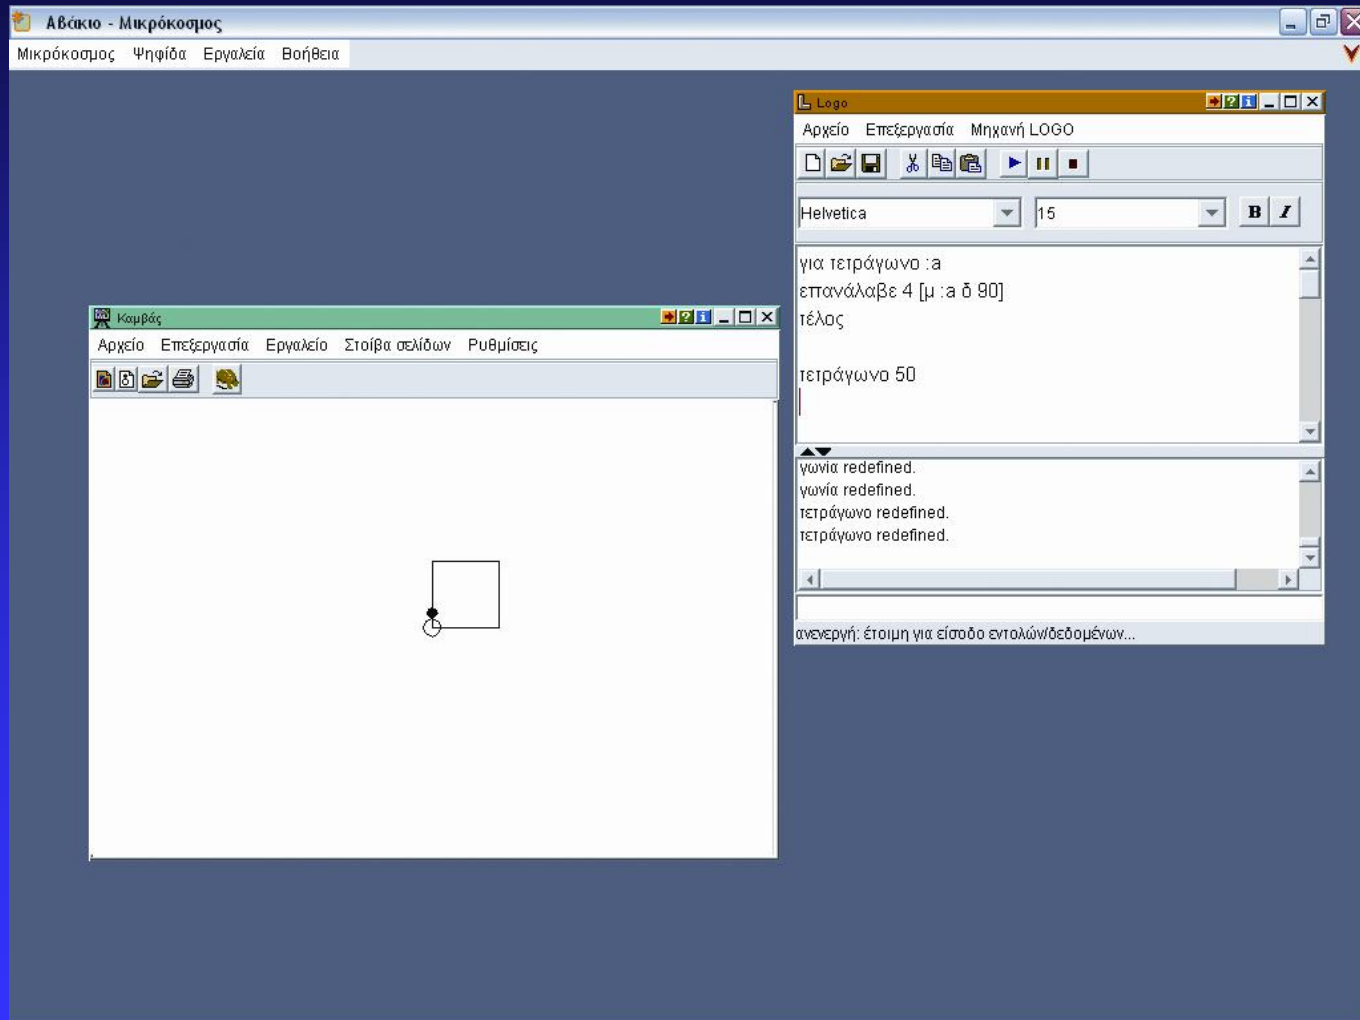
Αβάκιο - Μικρόκοσμος

Μικρόκοσμος Ψηφίδα Εργαλεία Βοήθεια

Logo

Αρχείο Επεξεργασία Μηχανή LOGO

Helvetica

15

B I

για τετράγωνο :a
επανάλαβε 4 [μ :a δ 90]
τέλος

τετράγωνο 50

γωνία redefined.
γωνία redefined.
τετράγωνο redefined.
τετράγωνο redefined.

ανενεργή: έτοιμη για είσοδο εντολών/δεδομένων...

Καμβάς

Αρχείο Επεξεργασία Εργαλείο Στοίβα σελίδων Ρυθμίσεις